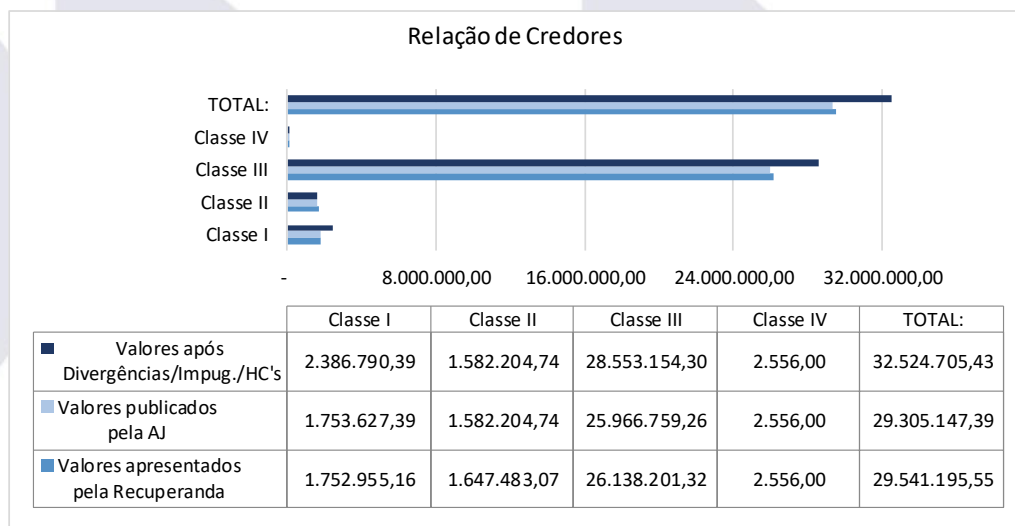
Relação de Credores

TOTAL:
Classe IV
Classe III
Classe II
Classe I

-
8.000.000,00
16.000.000,00
24.000.000,00
32.000.000,00

| | Classe I | Classe II | Classe III | Classe IV | TOTAL: |
|---|---|---|---|---|---|
| Valores após Divergências/Impug./HC's | 2.386.790,39 | 1.582.204,74 | 28.553.154,30 | 2.556,00 | 32.524.705,43 |
| Valores publicados pela AJ | 1.753.627,39 | 1.582.204,74 | 25.966.759,26 | 2.556,00 | 29.305.147,39 |
| Valores apresentados pela Recuperanda | 1.752.955,16 | 1.647.483,07 | 26.138.201,32 | 2.556,00 | 29.541.195,55 |